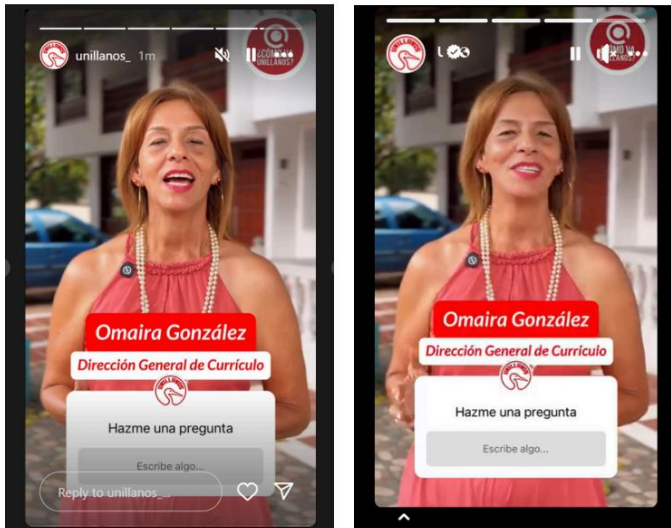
unillanos_ 1m

¿CÓMO VAMOS UNILLANOS?

Omaira González

Dirección General de Currículo

Hazme una pregunta

Escribe algo...

Reply to unillanos_...

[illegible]

Omaira González

Dirección General de Currículo

Hazme una pregunta

Escribe algo...